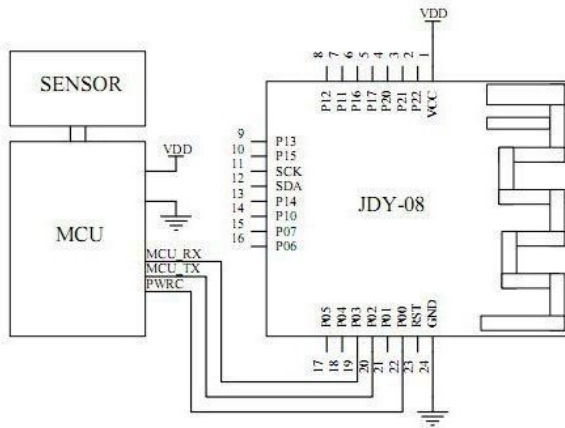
VDD

SENSOR

MCU

VDD

MCU_RX
MCU_TX
PWRC

8 7 6 5 4 3 2 1
P12 P11 P16 P17 P20 P21 P22 VCC

9 P13
10 P15
11 SCK
12 SDA
13 P14
14 P10
15 P07
16 P06

JDY-08

P05 P04 P03 P02 P01 P00 RST GND
17 18 19 20 21 22 23 24